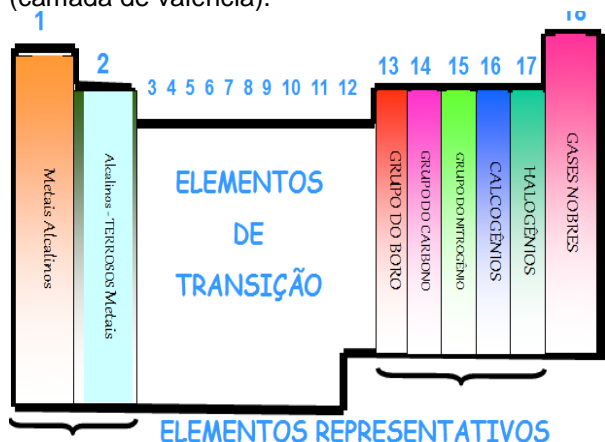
(camada de valência).

1

2

3 4 5 6 7 8 9 10 11 12

13 14 15 16 17

18

Metais Alcalinos

Alcalinos - TERROSOS Metais

ELEMENTOS DE TRANSIÇÃO

GRUPO DO BORO

GRUPO DO CARBONO

GRUPO DO NITROGÊNIO

CALCOGÊNIOS

HALOGÊNIOS

GASES NOBRES

ELEMENTOS REPRESENTATIVOS